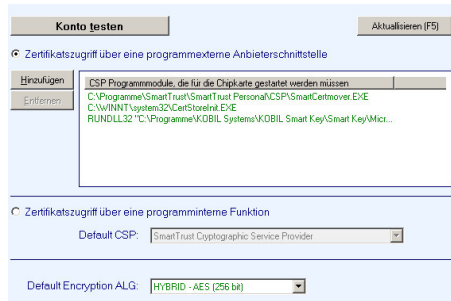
Konto testen

Aktualisieren (F5)

Zertifikatszugriff über eine programmexterne Anbieterschnittstelle

Hinzufügen

Entfernen

CSP Programmmodule, die für die Chipkarte gestartet werden müssen

C:\Programme\SmartTrust\SmartTrust Personal\CSP\SmartCertmover.EXE
C:\WINNT\system32\CertStoreInit.EXE
RUNDLL32 "C:\Programme\KOBIL Systems\KOBIL Smart Key\Smart Key\Micr...

Zertifikatszugriff über eine programminterne Funktion

Default CSP: SmartTrust Cryptographic Service Provider

Default Encryption ALG: HYBRID - AES (256 bit)